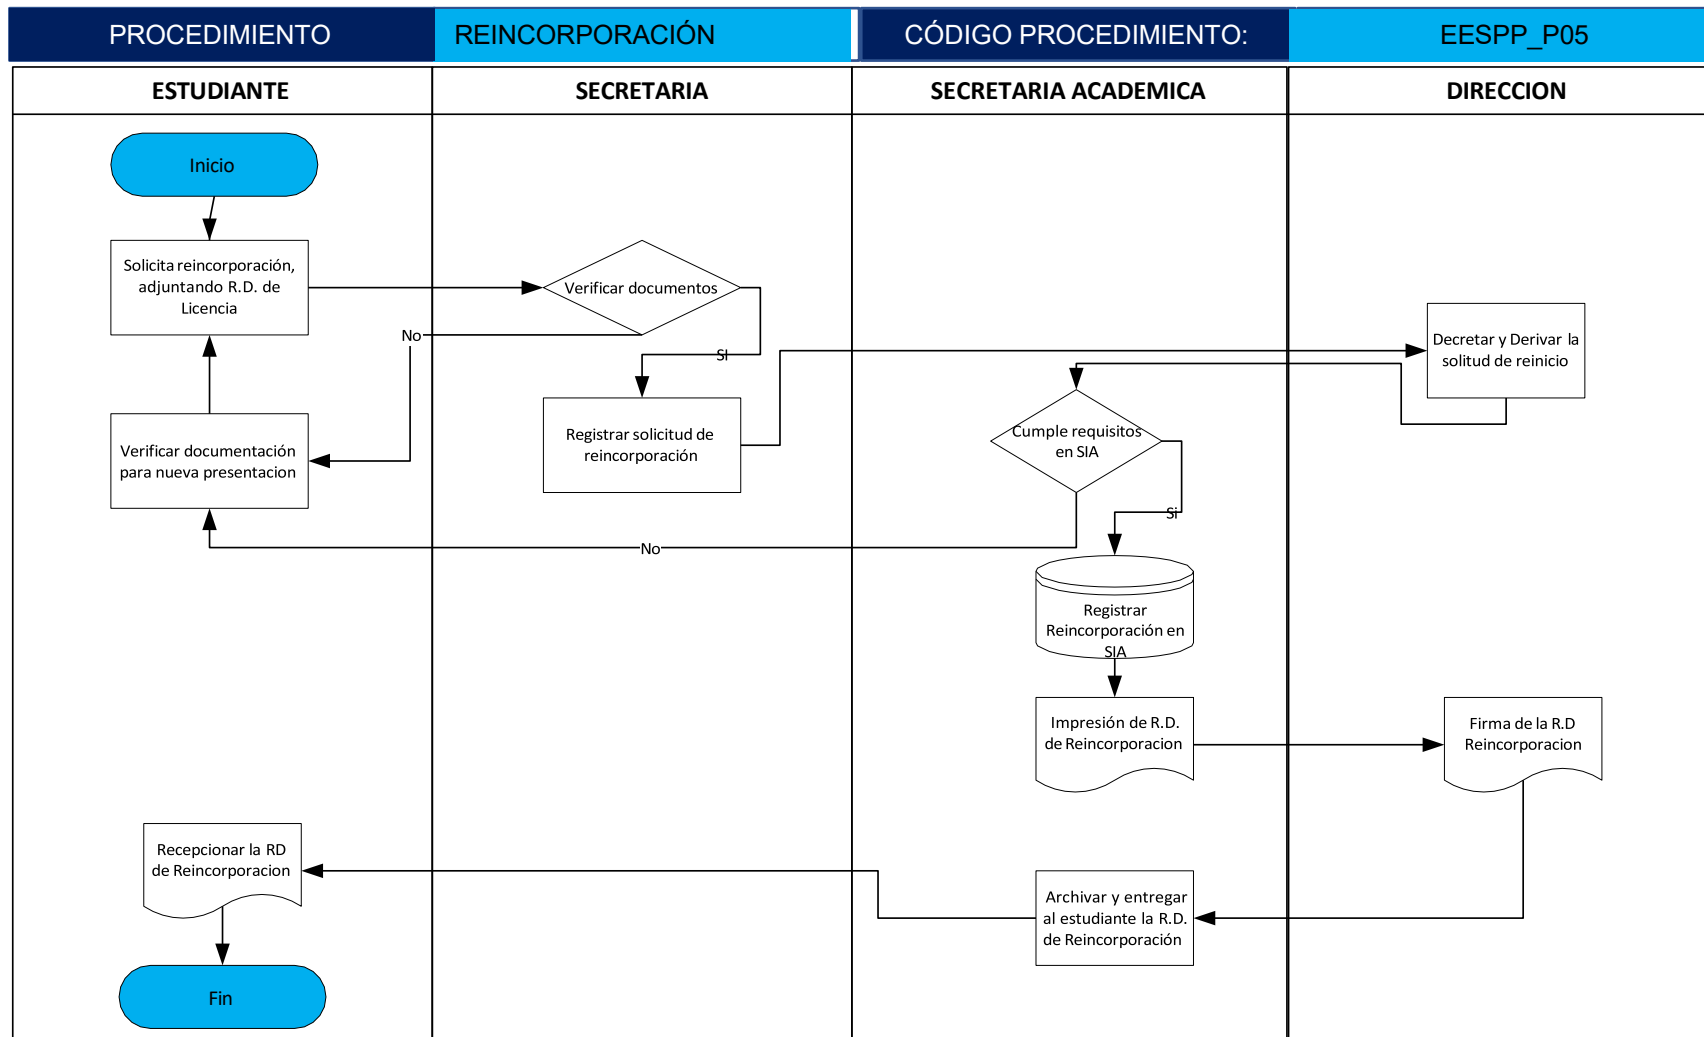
| PROCEDIMIENTO | REINCORPORACIÓN | CÓDIGO PROCEDIMIENTO: | EESPP_P05 |
|---|---|---|---|
| ESTUDIANTE | SECRETARIA | SECRETARIA ACADEMICA | DIRECCION |

Inicio

Solicita reincorporación, adjuntando R.D. de Licencia

Verificar documentos

No

SI

Decretar y Derivar la solitud de reinicio

Verificar documentación para nueva presentacion

Registrar solicitud de reincorporación

Cumple requisitos en SIA

SI

No

Registrar Reincorporación en SIA

Impresión de R.D. de Reincorporacion

Firma de la R.D Reincorporacion

Recepcionar la RD de Reincorporacion

Archivar y entregar al estudiante la R.D. de Reincorporación

Fin